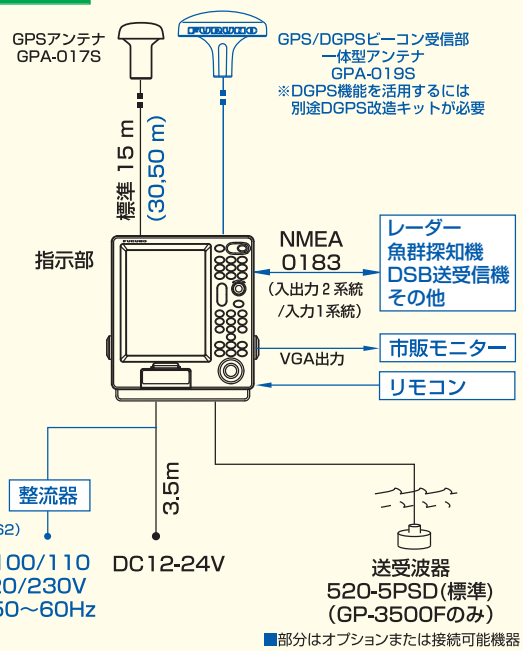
GPSアンテナ
GPA-017S

FURUNO

GPS/DGPSビーコン受信部
一体型アンテナ
GPA-019S
※DGPS機能を活用するには
別途DGPS改造キットが必要

標準 15 m
(30,50 m)

指示部

NMEA
0183
(入出力2系統
/入力1系統)

レーダー
魚群探知機
DSB送受信機
その他

VGA出力

市販モニター

リモコン

整流器

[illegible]52)

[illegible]100/110
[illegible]20/230V
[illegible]50～60Hz

3.5m

DC12-24V

送受波器
520-5PSD(標準)
(GP-3500Fのみ)

■部分はオプションまたは接続可能機器